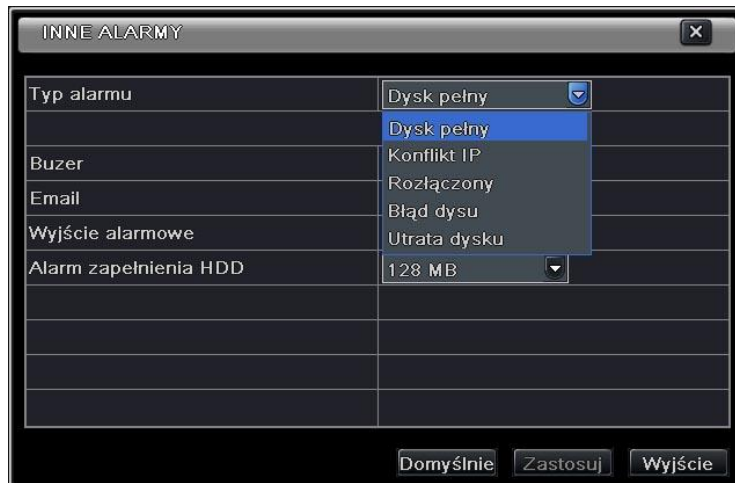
INNE ALARMY

| Typ alarmu | Dysk pełny |
|---|---|
| | Dysk pełny |
| Buzer | Konflikt IP |
| Email | Rozłączony |
| Wyjście alarmowe | Błąd dysu |
| | Utrata dysku |
| Alarm zapełnienia HDD | 128 MB |

Domyślnie Zastosuj Wyjście